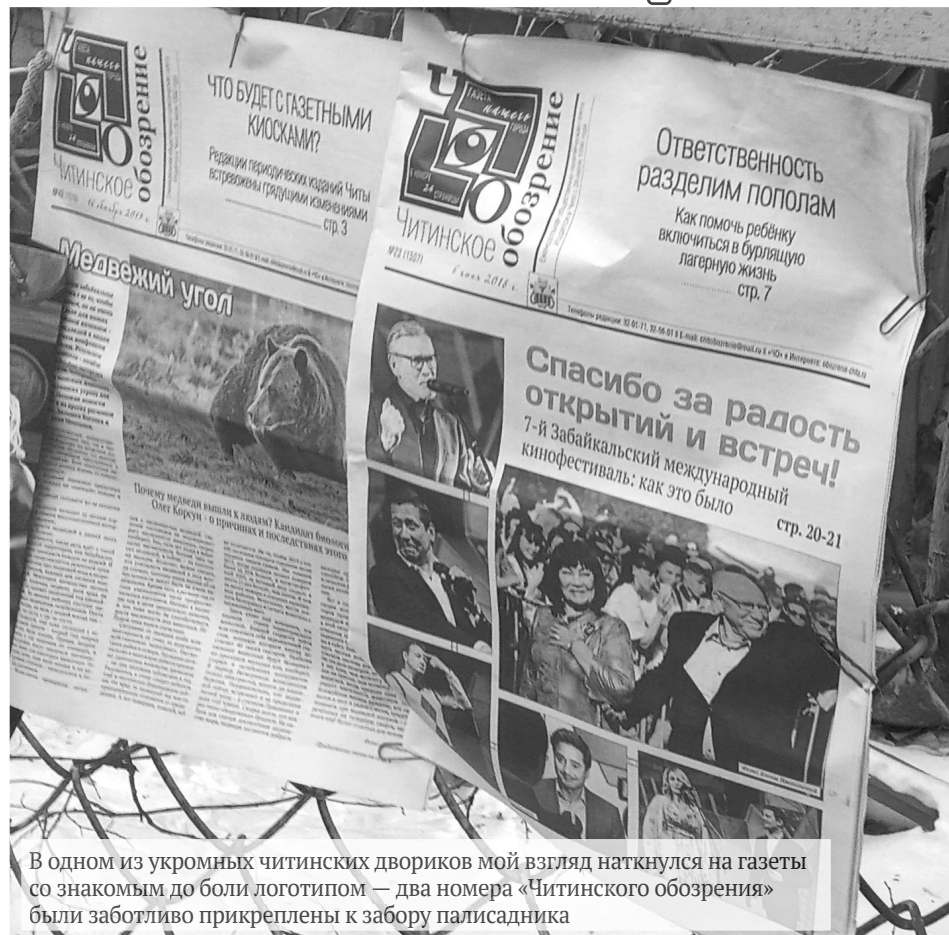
ЧО
Газета нашего города
Читинское обозрение
№45
16 ноября 2011 г.

ЧТО БУДЕТ С ГАЗЕТНЫМИ КИОСКАМИ?
Редакции периодических изданий Читы встревожены грядущими изменениями
стр. 3

Медвежий угол

Почему медведи вышли к людям? Кандидат биологических наук Олег Корсун - о причинах и последствиях этого

ЧО
Газета нашего города
24 страницы
Читинское обозрение
№23 (1507)
6 июня 2018 г.

Ответственность разделим пополам
Как помочь ребёнку включиться в бурлящую лагерную жизнь
стр. 7

Телефоны редакции: 32-01-71, 32-56-01 E-mail: chitaobozrenie@mail.ru ● «ЧО» ● Интернет: obozrenie-chita.ru

Спасибо за радость открытий и встреч!
7-й Забайкальский международный кинофестиваль: как это было
стр. 20-21

В одном из укромных читинских двориков мой взгляд наткнулся на газеты со знакомым до боли логотипом — два номера «Читинского обозрения» были заботливо прикреплены к забору палисадника